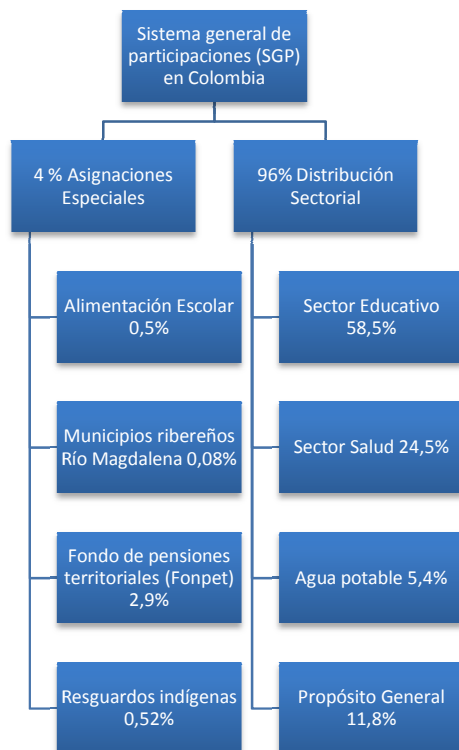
Sistema general de participaciones (SGP) en Colombia

4 % Asignaciones Especiales

Alimentación Escolar 0,5%

Municipios ribereños Río Magdalena 0,08%

Fondo de pensiones territoriales (Fonpet) 2,9%

Resguardos indígenas 0,52%

96% Distribución Sectorial

Sector Educativo 58,5%

Sector Salud 24,5%

Agua potable 5,4%

Propósito General 11,8%